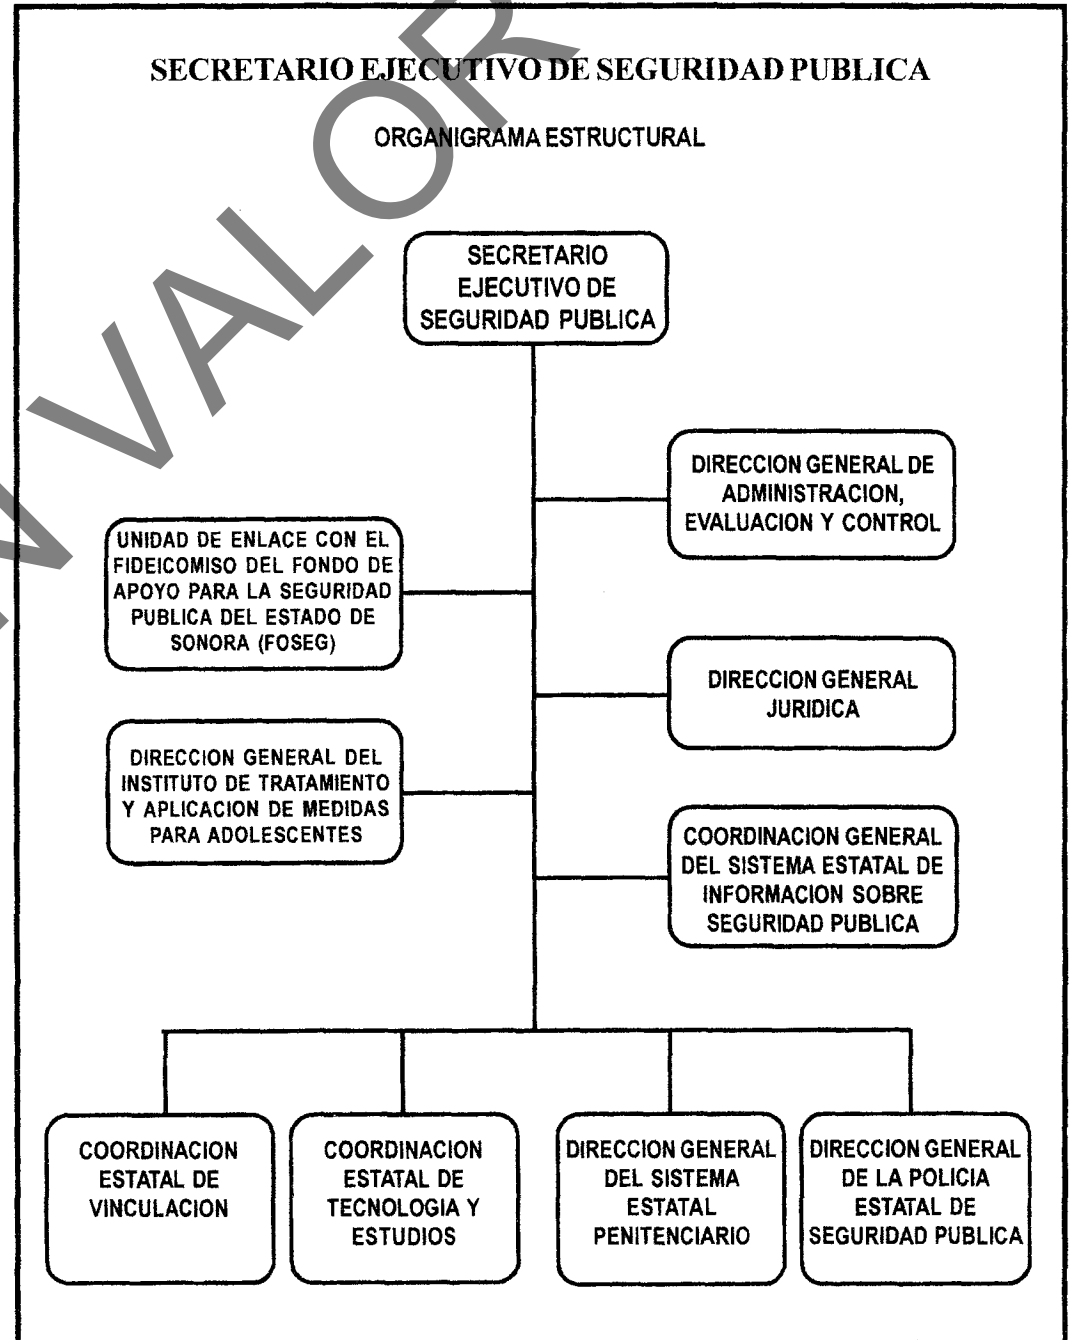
SECRETARIO EJECUTIVO DE SEGURIDAD PUBLICA

ORGANIGRAMA ESTRUCTURAL

SECRETARIO EJECUTIVO DE SEGURIDAD PUBLICA

DIRECCION GENERAL DE ADMINISTRACION, EVALUACION Y CONTROL

UNIDAD DE ENLACE CON EL FIDEICOMISO DEL FONDO DE APOYO PARA LA SEGURIDAD PUBLICA DEL ESTADO DE SONORA (FOSEG)

DIRECCION GENERAL JURIDICA

DIRECCION GENERAL DEL INSTITUTO DE TRATAMIENTO Y APLICACION DE MEDIDAS PARA ADOLESCENTES

COORDINACION GENERAL DEL SISTEMA ESTATAL DE INFORMACION SOBRE SEGURIDAD PUBLICA

COORDINACION ESTATAL DE VINCULACION

COORDINACION ESTATAL DE TECNOLOGIA Y ESTUDIOS

DIRECCION GENERAL DEL SISTEMA ESTATAL PENITENCIARIO

DIRECCION GENERAL DE LA POLICIA ESTATAL DE SEGURIDAD PUBLICA

SIN VALOR